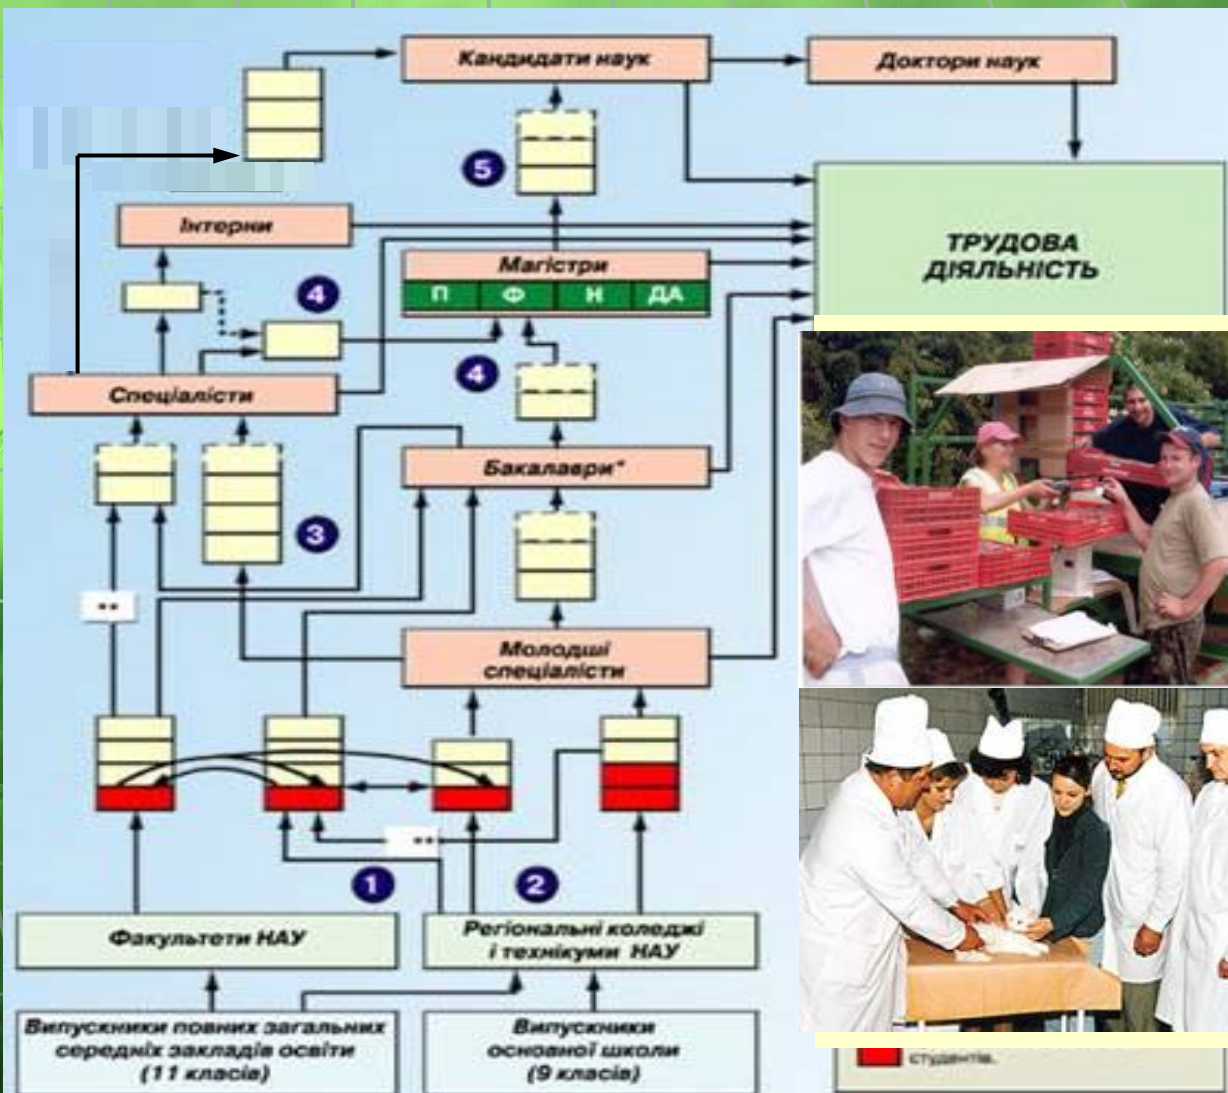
Кандидати наук

Доктори наук

5

Інтерни

ТРУДОВА ДІЯЛЬНІСТЬ

Магістри

П | Ф | Н | ДА

4

4

Спеціалісти

Бакалаври*

3

**

Молодші спеціалісти

**

1

2

Факультети НАУ

Регіональні коледжі і технікуми НАУ

Випускники повних загальних середніх закладів освіти (11 класів)

Випускники основної школи (9 класів)

студентів.